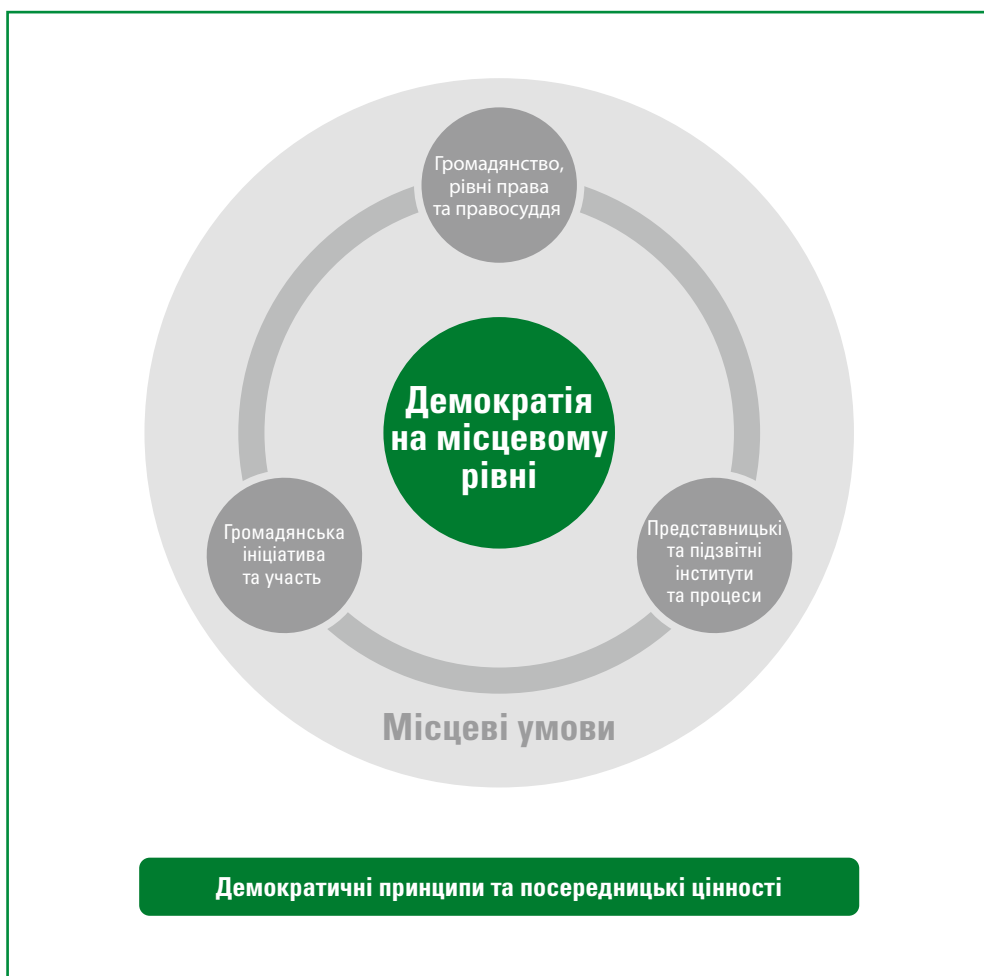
Громадянство, рівні права та правосуддя

Демократія на місцевому рівні

Громадянська ініціатива та участь

Представницькі та підзвітні інститути та процеси

Місцеві умови

Демократичні принципи та посередницькі цінності